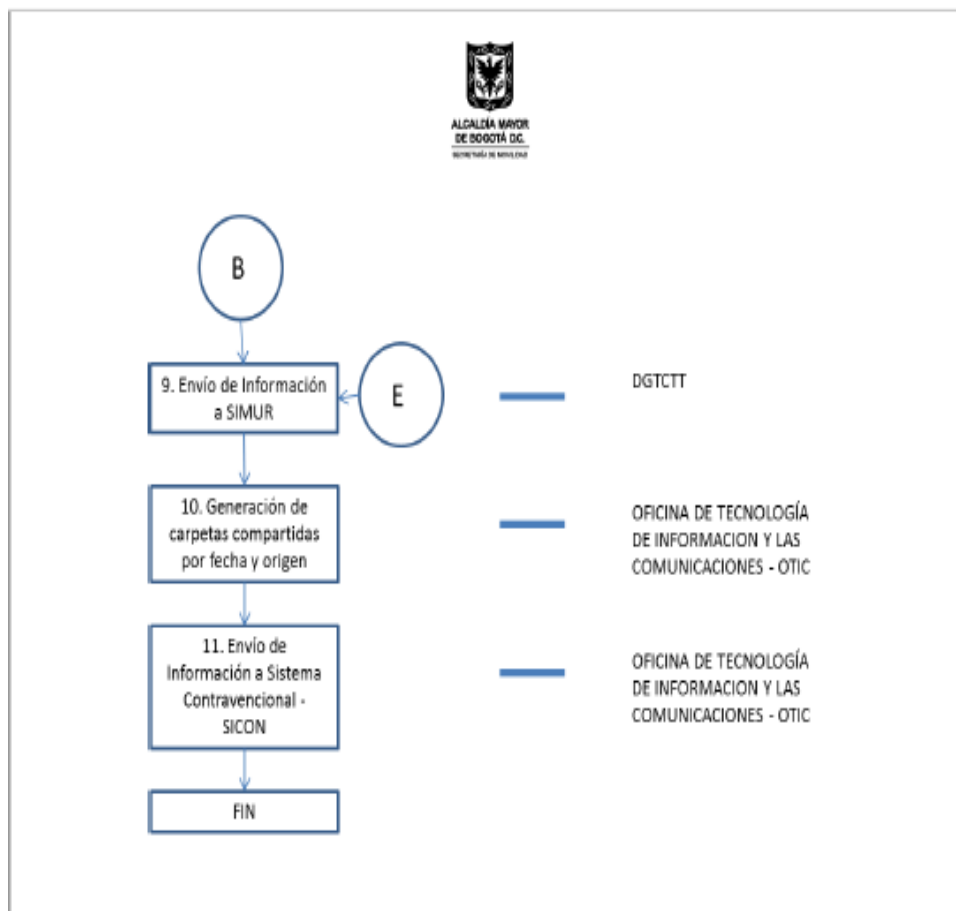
ALCALDÍA MAYOR DE BOGOTÁ D.C.
SECRETARÍA DE MOVILIDAD

B

9. Envío de Información a SIMUR

E

DGTCTT

10. Generación de carpetas compartidas por fecha y origen

OFICINA DE TECNOLOGÍA DE INFORMACION Y LAS COMUNICACIONES - OTIC

11. Envío de Información a Sistema Contravencional - SICON

OFICINA DE TECNOLOGÍA DE INFORMACION Y LAS COMUNICACIONES - OTIC

FIN